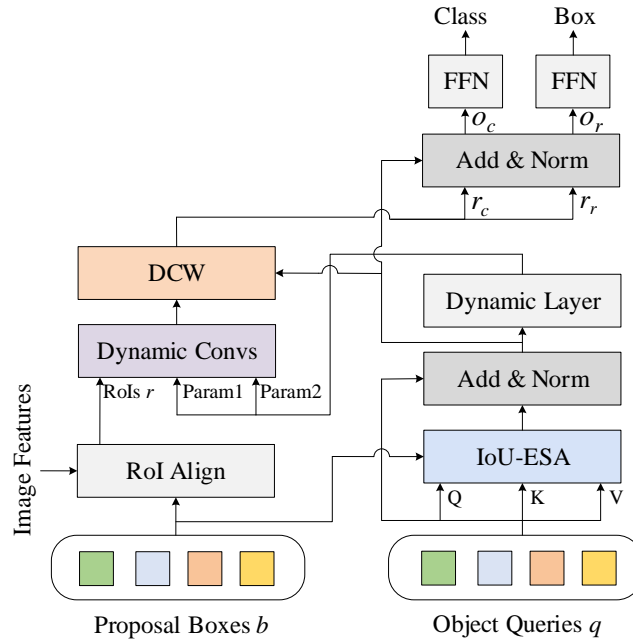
Class

Box

FFN

FFN

$o_c$

$o_r$

Add & Norm

$r_c$

$r_r$

DCW

Dynamic Layer

Dynamic Convs

Add & Norm

RoIs $r$

Param1

Param2

Image Features

RoI Align

IoU-ESA

Q

K

V

Proposal Boxes $b$

Object Queries $q$